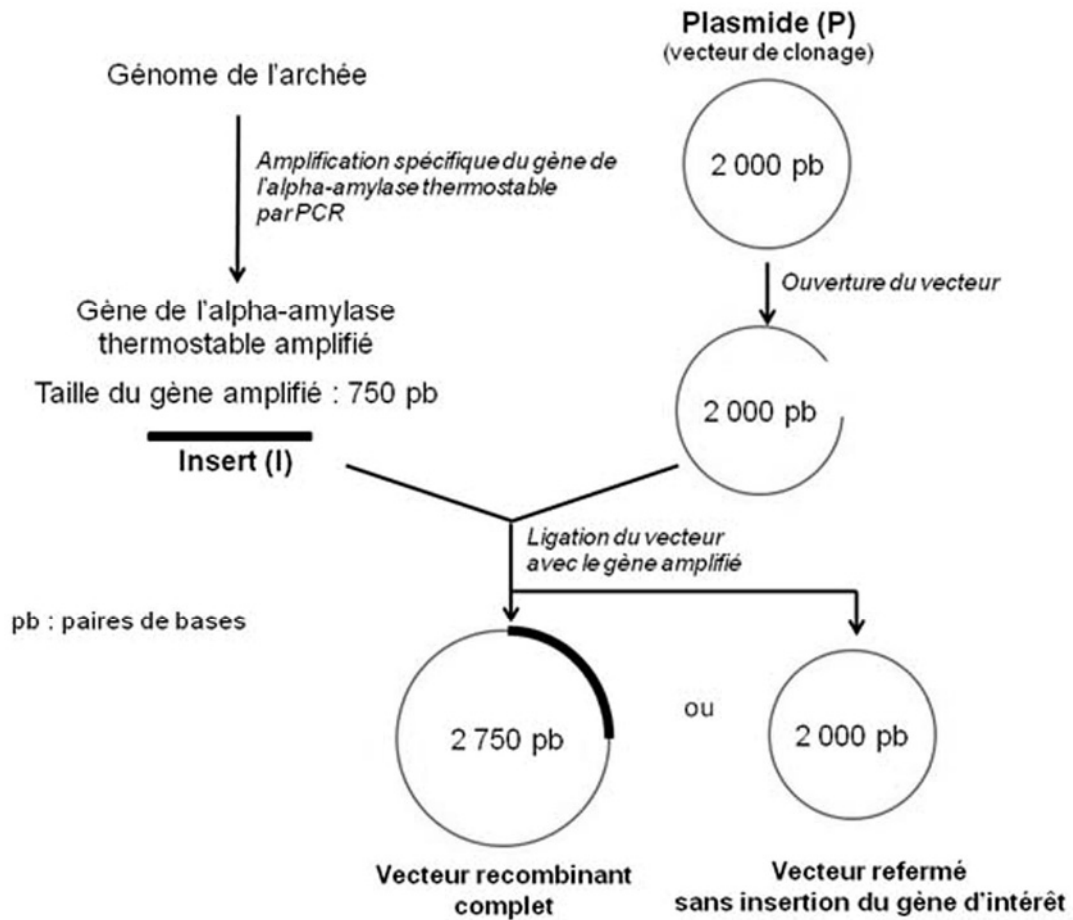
Plasmide (P)
(vecteur de clonage)

Génome de l'archée

Amplification spécifique du gène de l'alpha-amylase thermostable par PCR

2 000 pb

Ouverture du vecteur

Gène de l'alpha-amylase thermostable amplifié

Taille du gène amplifié : 750 pb

2 000 pb

Insert (I)

Ligation du vecteur avec le gène amplifié

pb : paires de bases

2 750 pb

ou

2 000 pb

Vecteur recombinant complet

Vecteur refermé sans insertion du gène d'intérêt